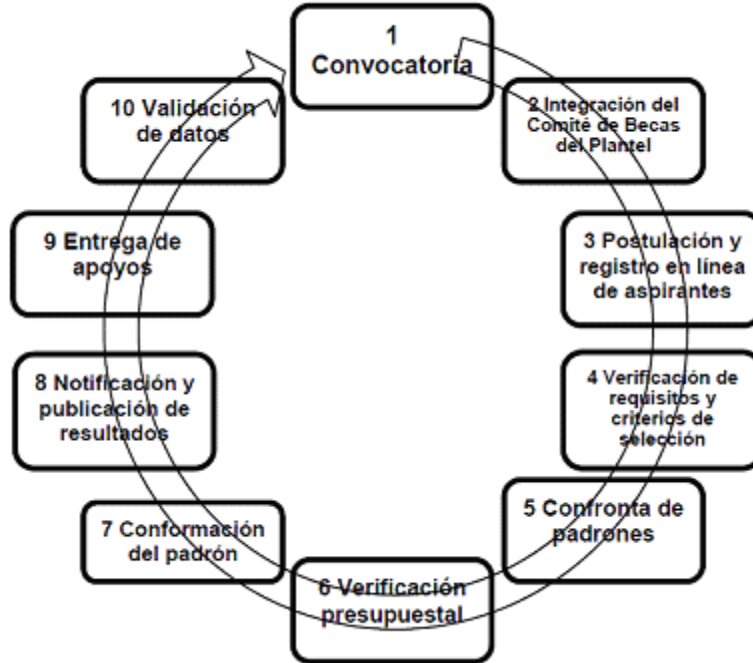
1
Convocatoria

2 Integración del Comité de Becas del Plantel

3 Postulación y registro en línea de aspirantes

4 Verificación de requisitos y criterios de selección

5 Confronta de padrones

6 Verificación presupuestal

7 Conformación del padrón

8 Notificación y publicación de resultados

9 Entrega de apoyos

10 Validación de datos